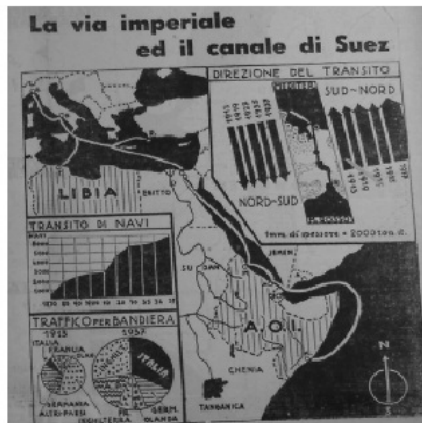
La via imperiale
ed il canale di Suez

DIREZIONE DEL TRANSITO

SUD-NORD

NORD-SUD

LIBIA

EGITTO

TRANSITO DI NAVI

SUDAN

YEMEN

A.O.I.

TRAFFICO PER BANDIERA

1935

1937

ITALIA

FRANCIA

ITALIA

GERMANIA

ALTRI PAESI

INGHILTERRA

KENIA

TANGANICA

N

S

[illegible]